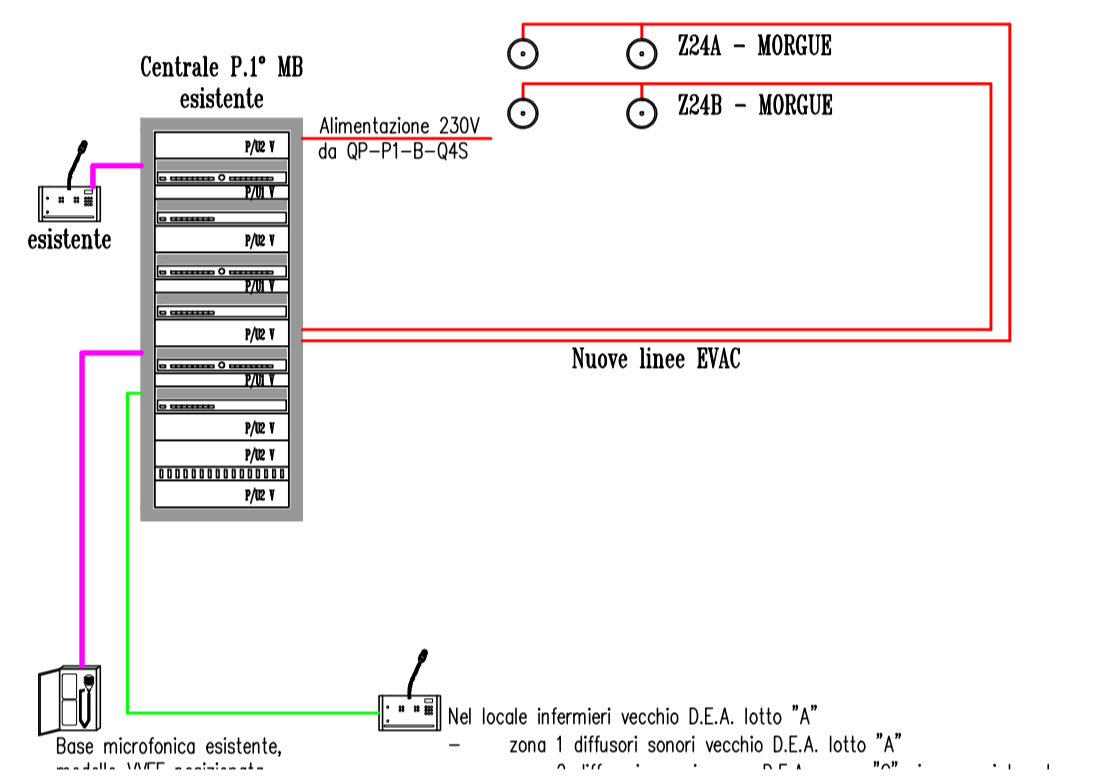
Z24A - MORGUE

Z24B - MORGUE

Centrale P.1° MB esistente

Alimentazione 230V da QP-P1-B-Q4S

P/02 V

P/01 V

P/02 V

P/01 V

P/02 V

P/01 V

P/02 V

P/02 V

P/02 V

esistente

Nuove linee EVAC

Nel locale infermieri vecchio D.E.A. lotto "A"

- zona 1 diffusori sonori vecchio D.E.A. lotto "A"

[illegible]

Base microfonica esistente,

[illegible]